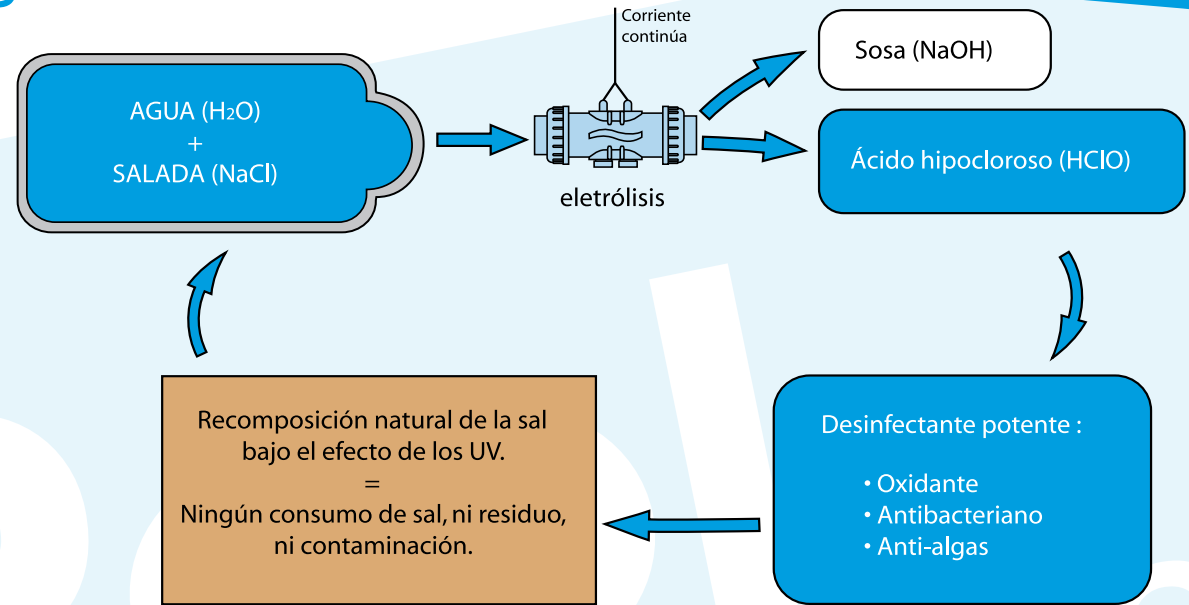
AGUA ($H_2O$)
+
SALADA (NaCl)

Corriente continúa

eletrólisis

Sosa (NaOH)

Ácido hipocloroso (HClO)

Desinfectante potente :

• Oxidante
• Antibacteriano
• Anti-algas

Recomposición natural de la sal bajo el efecto de los UV.
=
Ningún consumo de sal, ni residuo, ni contaminación.